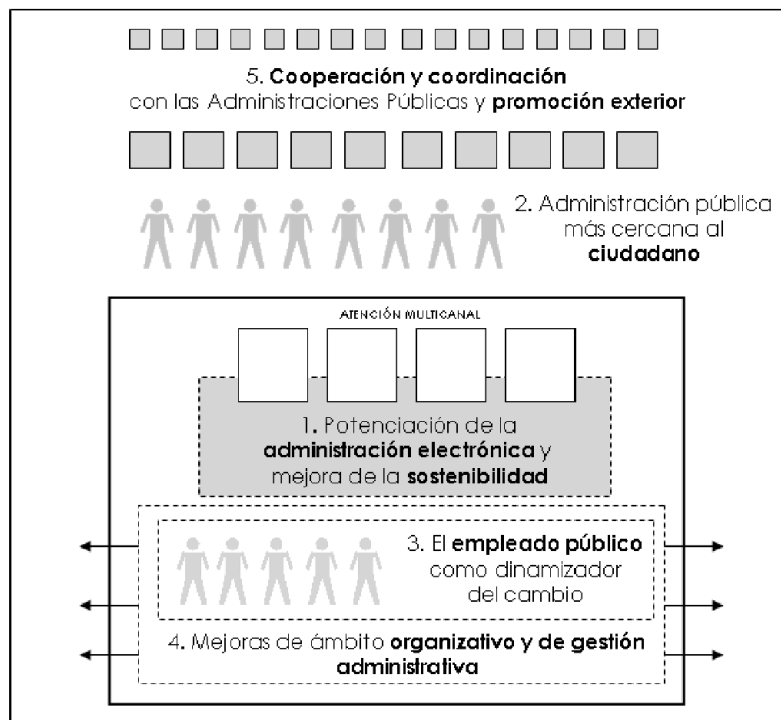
5. Cooperación y coordinación con las Administraciones Públicas y promoción exterior

2. Administración pública más cercana al ciudadano

ATENCIÓN MULTICANAL

1. Potenciación de la administración electrónica y mejora de la sostenibilidad

3. El empleado público como dinamizador del cambio

4. Mejoras de ámbito organizativo y de gestión administrativa